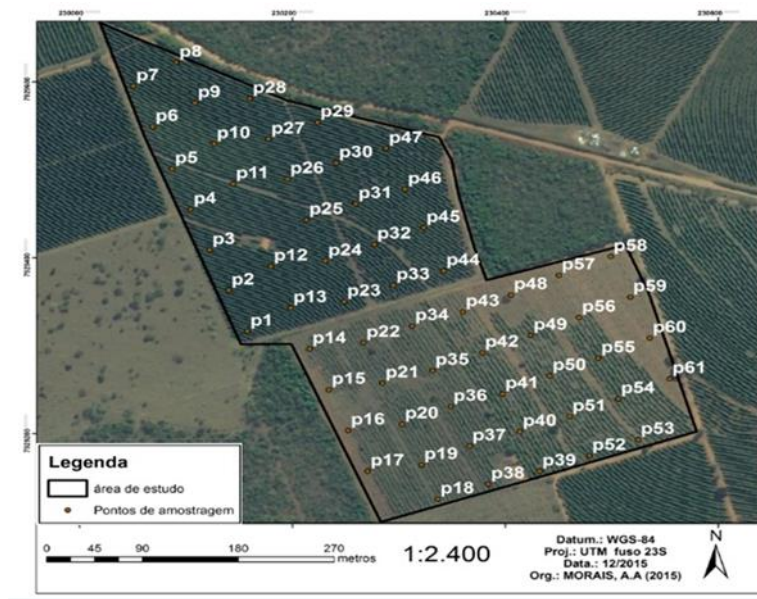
230000 230200 230400 230600

7525600 7525400 7525200

p8
p7
p9
p28
p6
p29
p10
p27
p47
p5
p30
p11
p26
p46
p4
p31
p25
p45
p3
p32
p12
p24
p58
p44
p57
p2
p33
p23
p48
p59
p13
p43
p1
p56
p34
p60
p14
p22
p49
p42
p55
p35
p61
p15
p21
p50
p41
p54
p36
p16
p20
p51
p40
p37
p53
p52
p19
p17
p39
p38
p18

Legenda
área de estudo
Pontos de amostragem

0 45 90 180 270 metros

1:2.400

Datum.: WGS-84
Proj.: UTM fuso 23S
Data.: 12/2015
Org.: MORAIS, A.A (2015)

N